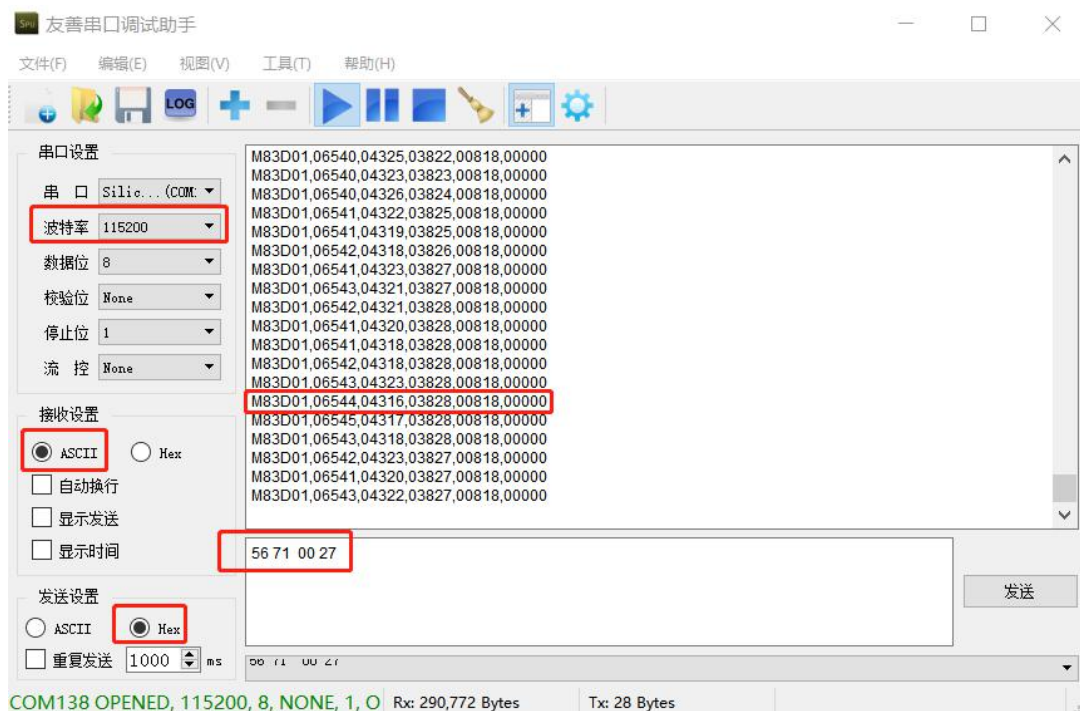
友善串口调试助手

文件(F) 编辑(E) 视图(V) 工具(T) 帮助(H)

LOG

串口设置
串 口 Silic...(COM
波特率 115200
数据位 8
校验位 None
停止位 1
流 控 None

接收设置
ASCII Hex
自动换行
显示发送
显示时间

发送设置
ASCII Hex
重复发送 1000 ms

M83D01,06540,04325,03822,00818,00000
M83D01,06540,04323,03823,00818,00000
M83D01,06540,04326,03824,00818,00000
M83D01,06541,04322,03825,00818,00000
M83D01,06541,04319,03825,00818,00000
M83D01,06542,04318,03826,00818,00000
M83D01,06541,04323,03827,00818,00000
M83D01,06543,04321,03827,00818,00000
M83D01,06542,04321,03828,00818,00000
M83D01,06541,04320,03828,00818,00000
M83D01,06541,04318,03828,00818,00000
M83D01,06542,04318,03828,00818,00000
M83D01,06543,04323,03828,00818,00000
M83D01,06544,04316,03828,00818,00000
M83D01,06545,04317,03828,00818,00000
M83D01,06543,04318,03828,00818,00000
M83D01,06542,04323,03827,00818,00000
M83D01,06541,04320,03827,00818,00000
M83D01,06543,04322,03827,00818,00000

56 71 00 27

发送

56 71 00 27

COM138 OPENED, 115200, 8, NONE, 1, O Rx: 290,772 Bytes Tx: 28 Bytes